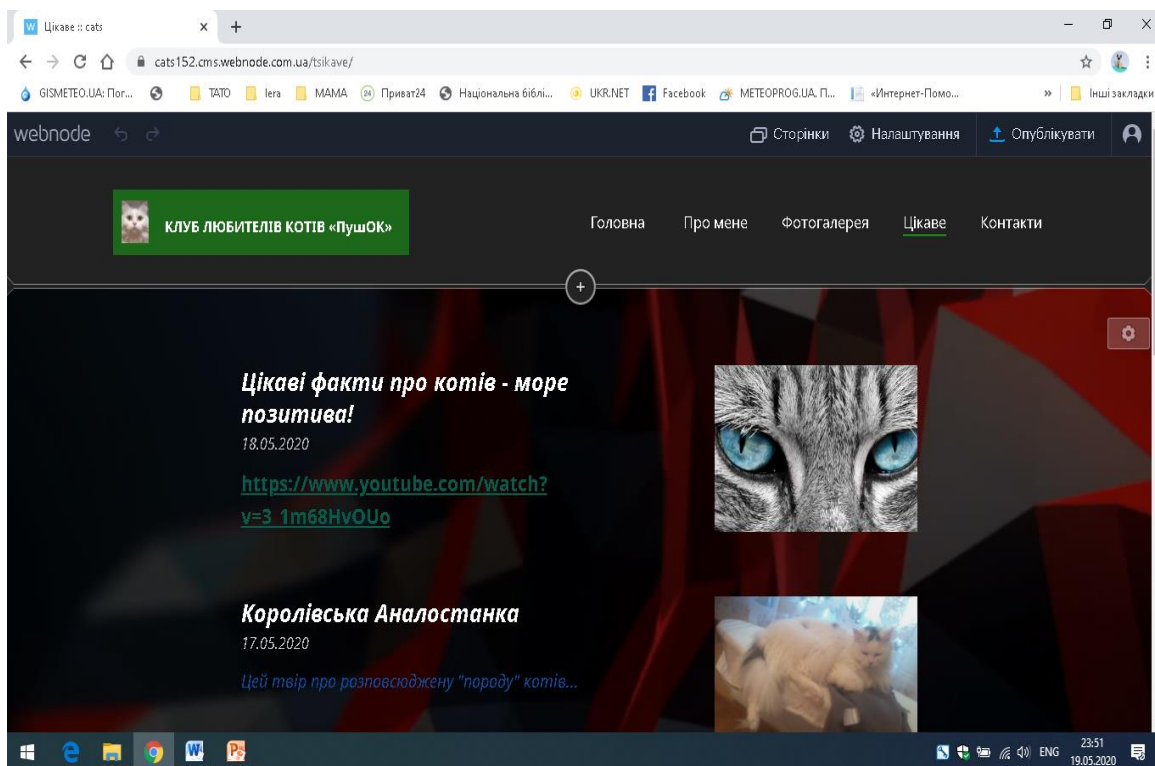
Цікаве :: cats
×
+

cats152.cms.webnode.com.ua/tsikave/

GISMETEO.UA: Пог... TATO lera MAMA Приват24 Національна бібли... UKR.NET Facebook METEOPROG.UA. П... «Интернет-Помо... » Інші закладки

webnode
Сторінки
Налаштування
Опублікувати

КЛУБ ЛЮБИТЕЛІВ КОТІВ «ПушОК»

Головна
Про мене
Фотогалерея
Цікаве
Контакти

+

Цікаві факти про котів - море позитива!
18.05.2020
https://www.youtube.com/watch?v=3_1m68HvOUo

Королівська Аналостанка
17.05.2020
Цей твір про розповсюджену "породу" котів...

ENG
23:51
19.05.2020